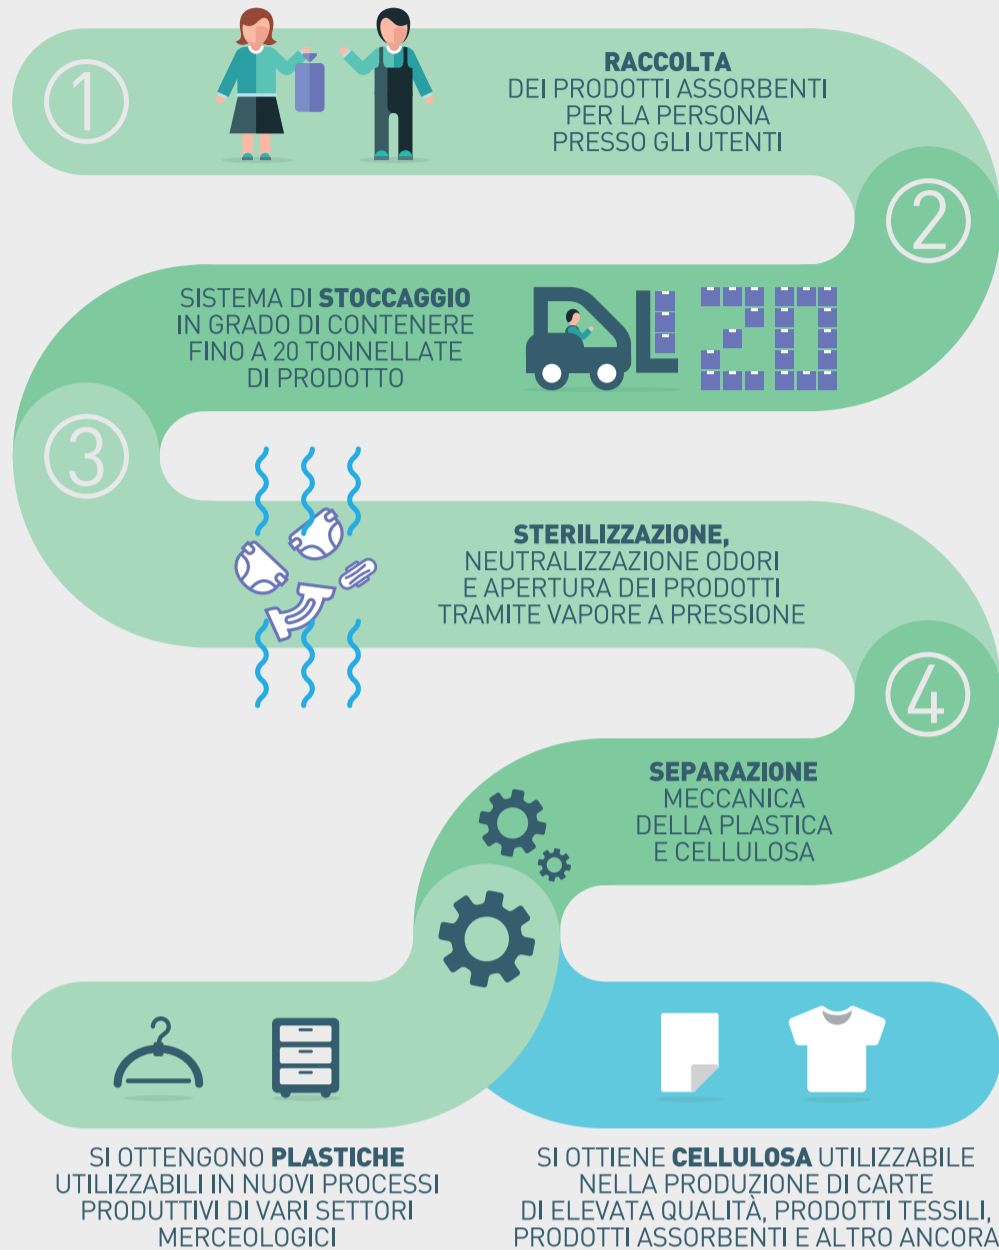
①

RACCOLTA
DEI PRODOTTI ASSORBENTI PER LA PERSONA PRESSO GLI UTENTI

②

SISTEMA DI STOCCAGGIO IN GRADO DI CONTENERE FINO A 20 TONNELLATE DI PRODOTTO

20

③

STERILIZZAZIONE,
NEUTRALIZZAZIONE ODORI E APERTURA DEI PRODOTTI TRAMITE VAPORE A PRESSIONE

④

SEPARAZIONE
MECCANICA DELLA PLASTICA E CELLULOSA

SI OTTENGONO PLASTICHE UTILIZZABILI IN NUOVI PROCESSI PRODUTTIVI DI VARI SETTORI MERCEOLOGICI

SI OTTIENE CELLULOSA UTILIZZABILE NELLA PRODUZIONE DI CARTE DI ELEVATA QUALITÀ, PRODOTTI TESSILI, PRODOTTI ASSORBENTI E ALTRO ANCORA